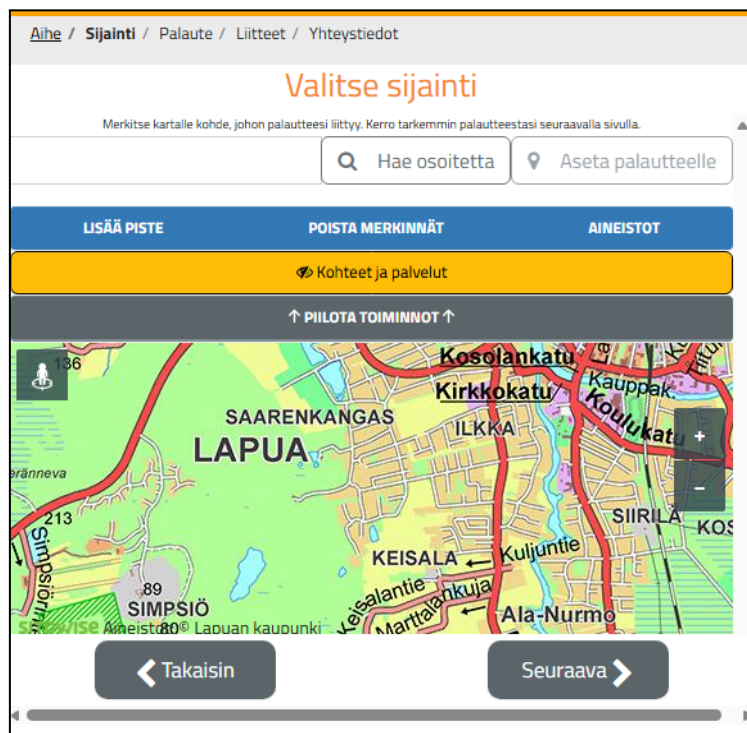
Aihe / Sijainti / Palaute / Liitteet / Yhteystiedot

Valitse sijainti

Merkitse kartalle kohde, johon palautteesi liittyy. Kerro tarkemmin palautteestasi seuraavalla sivulla.

Hae osoitetta

Aseta palautteelle

LISÄÄ PISTE

POISTA MERKINNÄT

AINEISTOT

Kohteet ja palvelut

↑ PIILOTA TOIMINNOT ↑

136
Kosolankatu
Kirkkokatu
Kauppak
Koulukatu
SAARENKANGAS
LAPUA
ILKKA
+
−
eränneva
213
SIIRILÄ
KOS
Simpsiöntie
KEISALA
Kuljuntie
89
Keisalantie
SIMPSIÖ
Marttalankuja
Ala-Nurmo
Aineisto © Lapuan kaupunki

Takaisin

Seuraava